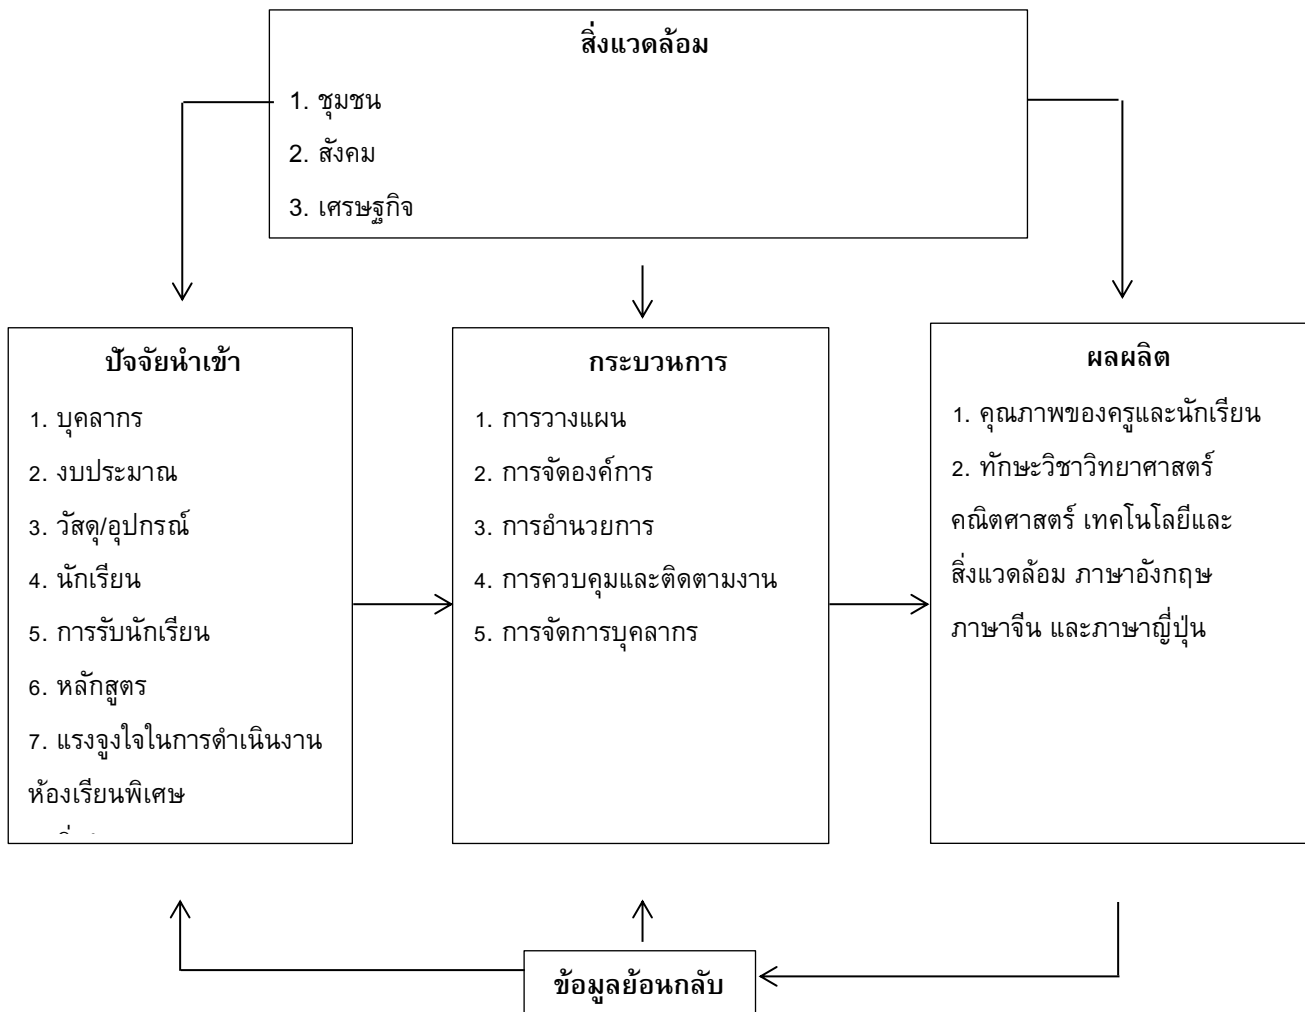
สิ่งแวดล้อม

1. ชุมชน

2. สังคม

3. เศรษฐกิจ

ปัจจัยนำเข้า

1. บุคลากร

2. งบประมาณ

3. วัสดุ/อุปกรณ์

4. นักเรียน

5. การรับนักเรียน

6. หลักสูตร

7. แรงจูงใจในการดำเนินงานห้องเรียนพิเศษ

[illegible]

กระบวนการ

1. การวางแผน

2. การจัดองค์การ

3. การอำนวยการ

4. การควบคุมและติดตามงาน

5. การจัดการบุคลากร

ผลผลิต

1. คุณภาพของครูและนักเรียน

2. ทักษะวิชาวิทยาศาสตร์ คณิตศาสตร์ เทคโนโลยีและสิ่งแวดล้อม ภาษาอังกฤษ ภาษาจีน และภาษาญี่ปุ่น

ข้อมูลย้อนกลับ